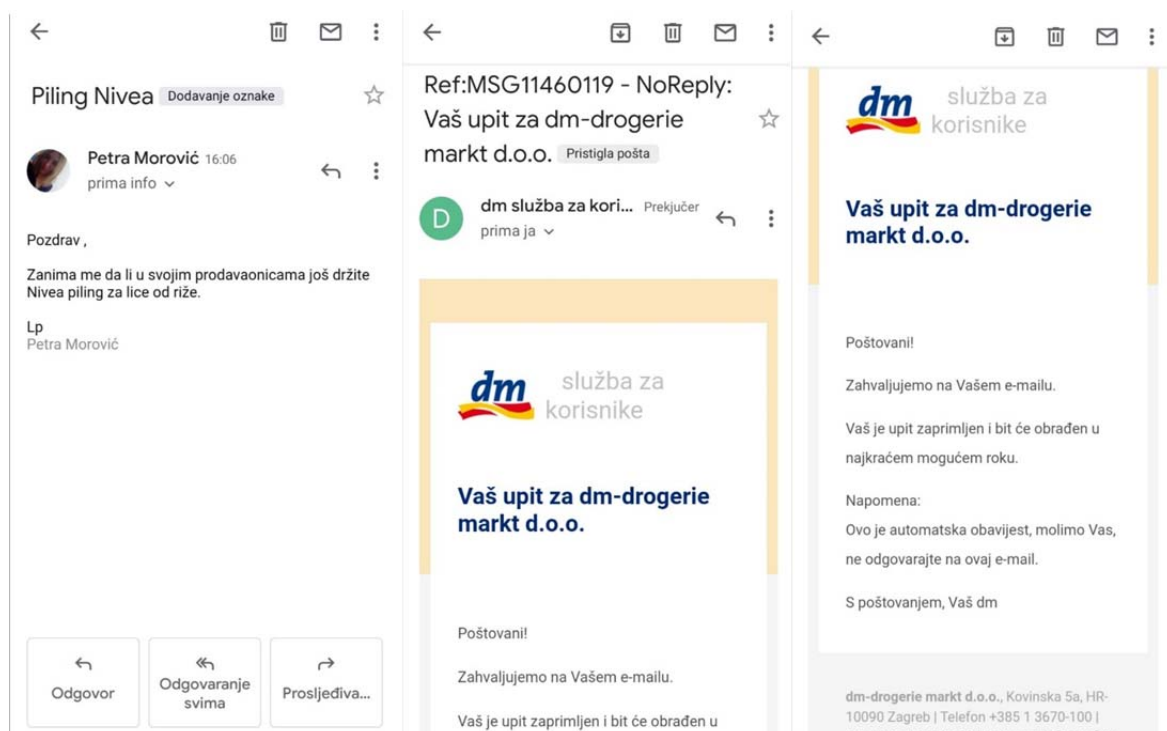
Piling Nivea Dodavanje oznake

Petra Morović 16:06
prima info

Pozdrav ,

Zanima me da li u svojim prodavaonicama još držite Nivea piling za lice od riže.

Lp
Petra Morović

Odgovor
Odgovaranje svima
Prosljeđiva...

Ref:MSG11460119 - NoReply: Vaš upit za dm-drogerie markt d.o.o. Pristigla pošta

D
dm služba za kori... Prekjučer
prima ja

dm služba za korisnike

Vaš upit za dm-drogerie markt d.o.o.

Poštovani!

Zahvaljujemo na Vašem e-mailu.

Vaš je upit zaprimljen i bit će obrađen u

dm služba za korisnike

Vaš upit za dm-drogerie markt d.o.o.

Poštovani!

Zahvaljujemo na Vašem e-mailu.

Vaš je upit zaprimljen i bit će obrađen u najkraćem mogućem roku.

Napomena:
Ovo je automatska obavijest, molimo Vas, ne odgovarajte na ovaj e-mail.

S poštovanjem, Vaš dm

dm-drogerie markt d.o.o., Kovinska 5a, HR-10090 Zagreb | Telefon +385 1 3670-100 |